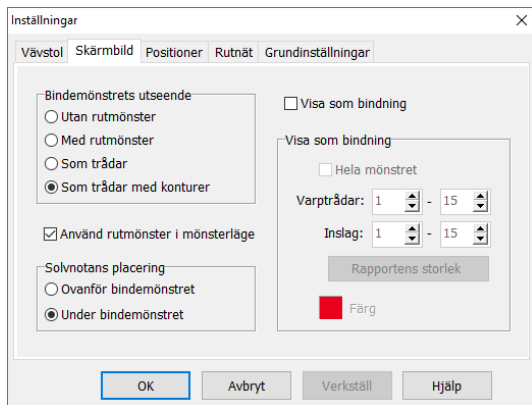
Inställningar

Vävstol | Skärmbild | Positioner | Rutnät | Grundinställningar

Bindemönstrets utseende
Utan rutmönster
Med rutmönster
Som trådar
Som trådar med konturer

Använd rutmönster i mönsterläge

Solvnotans placering
Ovanför bindemönstret
Under bindemönstret

Visa som bindning

Visa som bindning
Hela mönstret
Varptrådar: 1 - 15
Inslag: 1 - 15
Rapportens storlek
Färg

OK
Avbryt
Verkställ
Hjälp